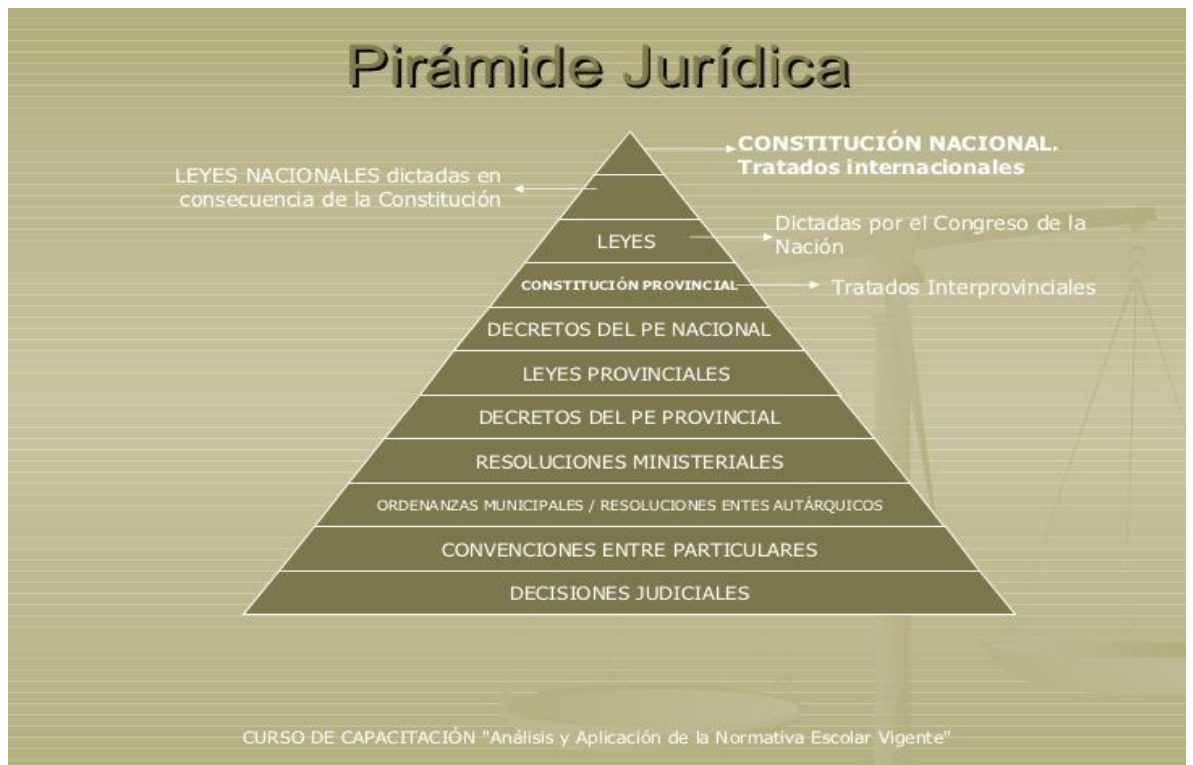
Pirámide Jurídica

CONSTITUCIÓN NACIONAL. Tratados internacionales

LEYES NACIONALES dictadas en consecuencia de la Constitución

LEYES

Dictadas por el Congreso de la Nación

CONSTITUCIÓN PROVINCIAL

Tratados Interprovinciales

DECRETOS DEL PE NACIONAL

LEYES PROVINCIALES

DECRETOS DEL PE PROVINCIAL

RESOLUCIONES MINISTERIALES

ORDENANZAS MUNICIPALES / RESOLUCIONES ENTES AUTÁRQUICOS

CONVENCIONES ENTRE PARTICULARES

DECISIONES JUDICIALES

CURSO DE CAPACITACIÓN "Análisis y Aplicación de la Normativa Escolar Vigente"